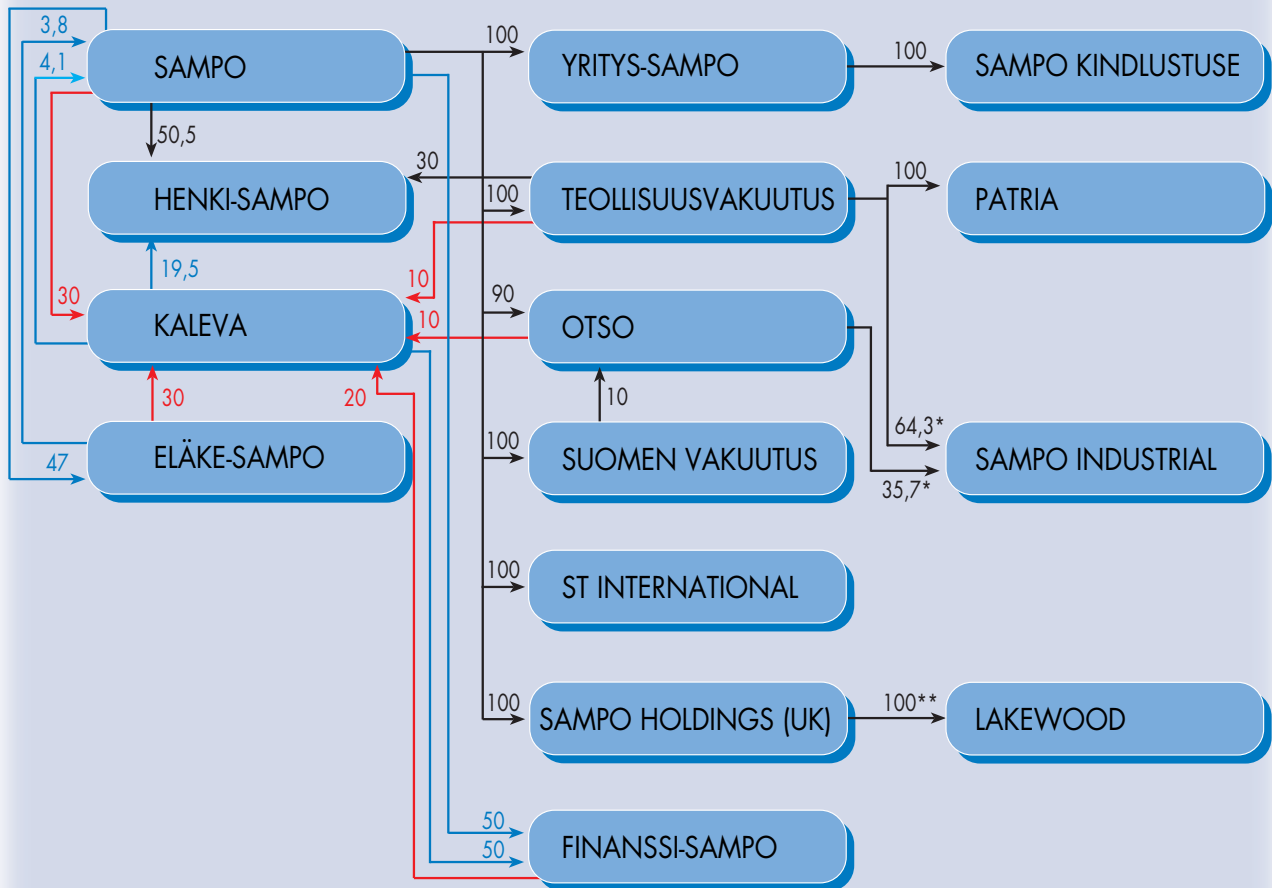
3,8
4,1
SAMPO
100
YRITYS-SAMPO
100
SAMPO KINDLUSTUSE
50,5
30
HENKI-SAMPO
100
TEOLLISUUSVAKUUTUS
100
PATRIA
19,5
10
30
KALEVA
90
10
OTSO
10
30
20
ELÄKE-SAMPO
100
SUOMEN VAKUUTUS
64,3*
SAMPO INDUSTRIAL
47
35,7*
100
ST INTERNATIONAL
100
SAMPO HOLDINGS (UK)
100**
LAKEWOOD
50
50
FINANSSI-SAMPO